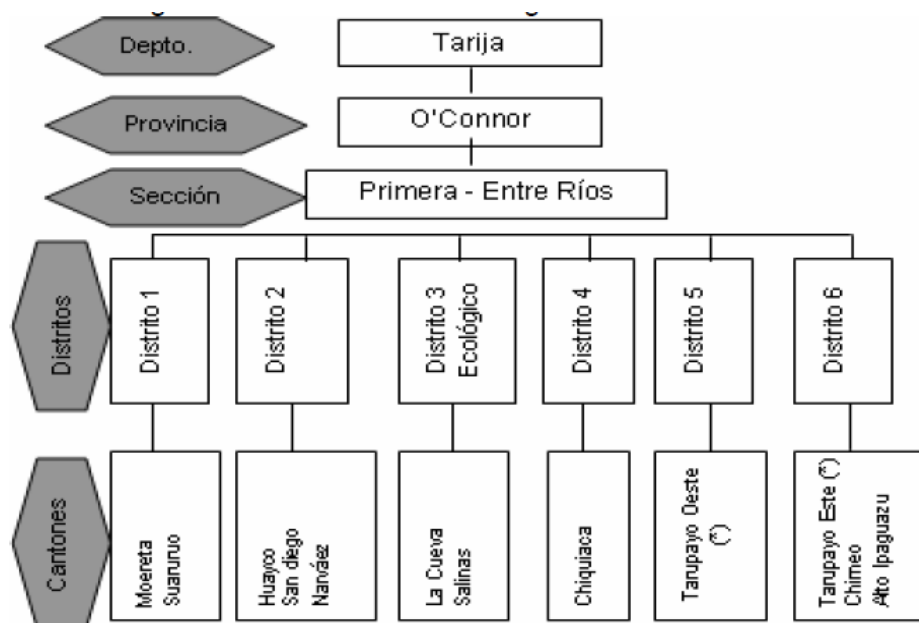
Depto.

Tarija

Provincia

O'Connor

Sección

Primera - Entre Ríos

Distritos

Distrito 1

Distrito 2

Distrito 3 Ecológico

Distrito 4

Distrito 5

Distrito 6

Cantones

Moereta Suaruro

Huayco San diego Narváez

La Cueva Salinas

Chiquiaca

Tarupayo Oeste (*)

Tarupayo Este (*) Chimeo Alto Ipaguazu